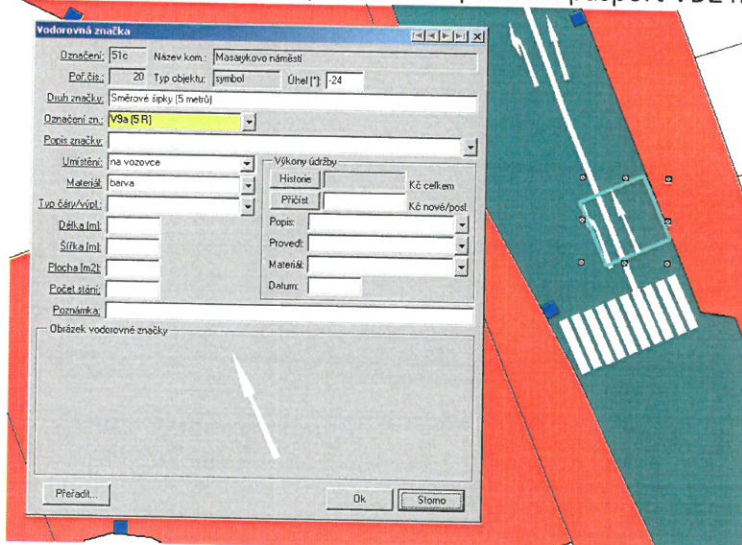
pasport VDZ n

Vodorovná značka

Označení: 51c Název kom.: Masarykovo náměstí

Poř. čís.: 20 Typ objektu: symbol Úhel [°]: -24

Druh značky: Směrové šipky (5 metrů)

Označení zn.: V9a (5 R)

Popis značky:

Umístění: na vozovce

Materiál: barva

Typ čáry/výpl.:

Délka [m]:

Šířka [m]:

Plocha [m2]:

Počet stání:

Výkony údržby

Historie Kč celkem

Přičíst Kč nové/posl.

Popis:

Provedl:

Materiál:

Datum:

Poznámka:

Obrázek vodorovné značky

Přeřadit...

Ok

Storno